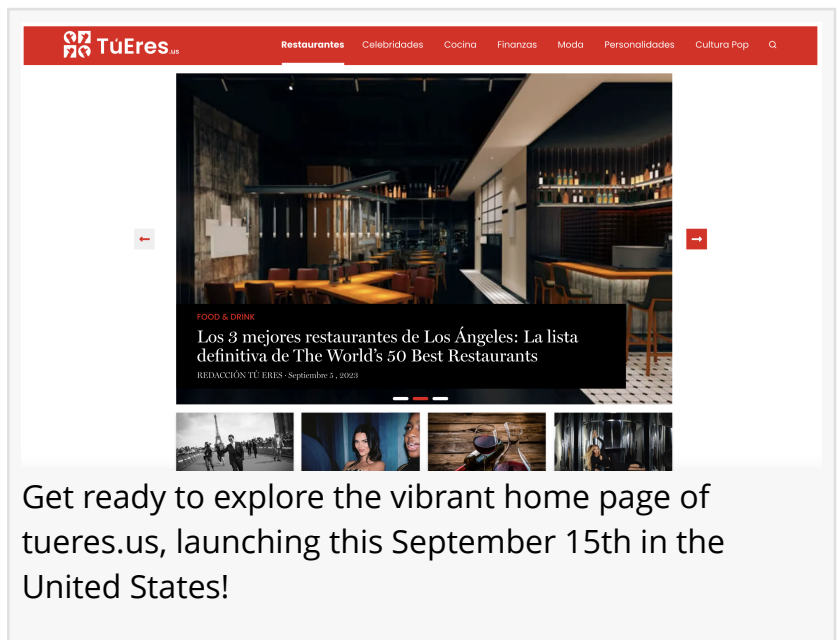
TúEres.us

Restaurantes Celebridades Cocina Finanzas Moda Personalidades Cultura Pop

FOOD & DRINK

Los 3 mejores restaurantes de Los Ángeles: La lista definitiva de The World's 50 Best Restaurants

REDACCIÓN TÚ ERES · Septiembre 5 , 2023

Get ready to explore the vibrant home page of tueres.us, launching this September 15th in the United States!